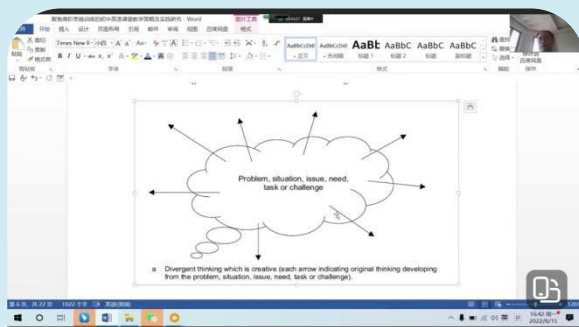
聚焦高阶思维训练的初中英语课堂教学策略及实践研究 - Word

图片工具

文件 开始 插入 设计 页面布局 引用 邮件 审阅 视图 百度网盘 格式

Times New R 小四

AaBbCcDd AaBbCcDd AaBb AaBbC AaBbC AaBbC

正文 无间隔 标题 1 标题 2 标题 副标题

剪贴板 字体 段落 样式 编辑 保存

Problem, situation, issue, need, task or challenge

a Divergent thinking which is creative (each arrow indicating original thinking developing from the problem, situation, issue, need, task or challenge).

第 6 页，共 22 页 1522 个字 中文(中国)

16:42
2022/6/15